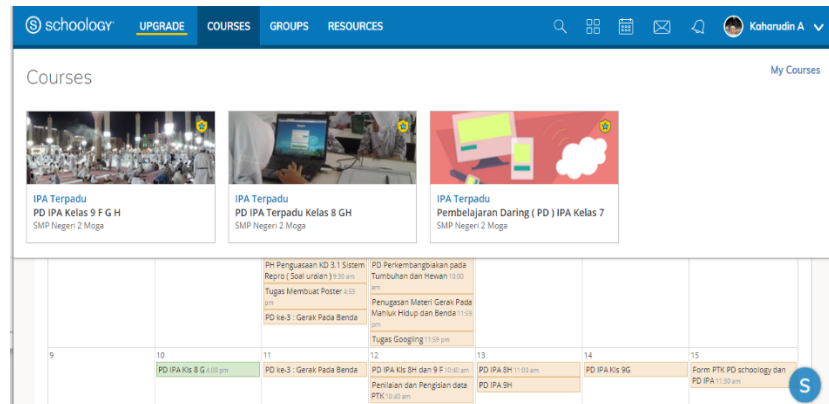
schoology UPGRADE COURSES GROUPS RESOURCES Kaharudin A

Courses

My Courses

IPA Terpadu
PD IPA Kelas 9 F G H
SMP Negeri 2 Moga

IPA Terpadu
PD IPA Terpadu Kelas 8 GH
SMP Negeri 2 Moga

IPA Terpadu
Pembelajaran Daring ( PD ) IPA Kelas 7
SMP Negeri 2 Moga

PH Penguasaan KD 3.1 Sistem Repro ( Soal uraian ) 9:30 am

Tugas Membuat Poster 4:59 pm

PD ke-3 : Gerak Pada Benda

PD Perkembangbiakan pada Tumbuhan dan Hewan 10:00 am

Penugasan Materi Gerak Pada Mahluk Hidup dan Benda 11:59 pm

Tugas Googling 11:59 pm

9

10
PD IPA Kls 8 G 4:00 pm

11
PD ke-3 : Gerak Pada Benda

12
PD IPA Kls 8H dan 9 F 10:40 am
Penilaian dan Pengisian data PTK 10:40 am

13
PD IPA 8H 11:00 am
PD IPA 9H

14
PD IPA Kls 9G

15
Form PTK PD schoology dan PD IPA 11:30 am

S